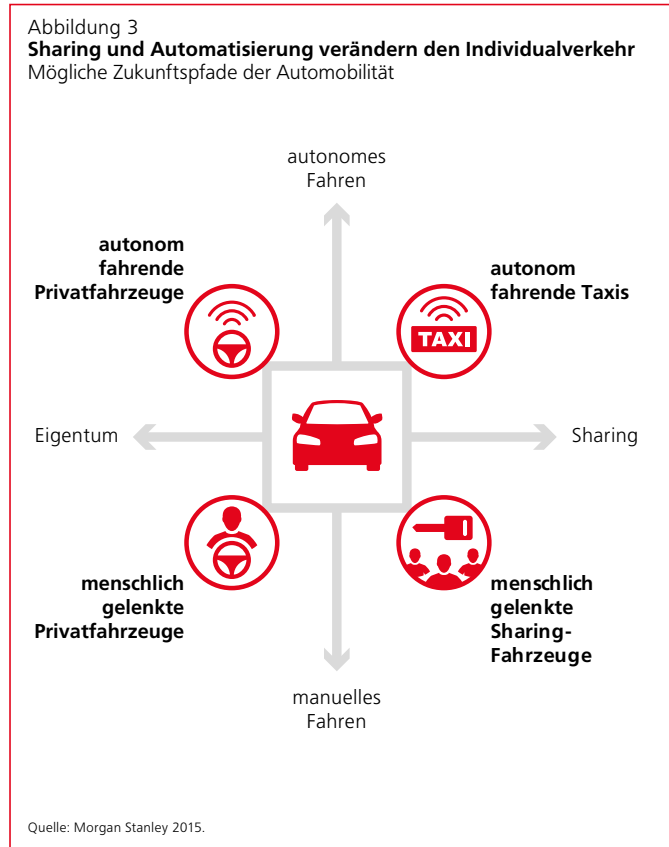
Abbildung 3
**Sharing und Automatisierung verändern den Individualverkehr**
Mögliche Zukunftspfade der Automobilität

autonomes Fahren

**autonom fahrende Privatfahrzeuge**

**autonom fahrende Taxis**

TAXI

Eigentum

Sharing

**menschlich gelenkte Privatfahrzeuge**

**menschlich gelenkte Sharing-Fahrzeuge**

manuelles Fahren

Quelle: Morgan Stanley 2015.